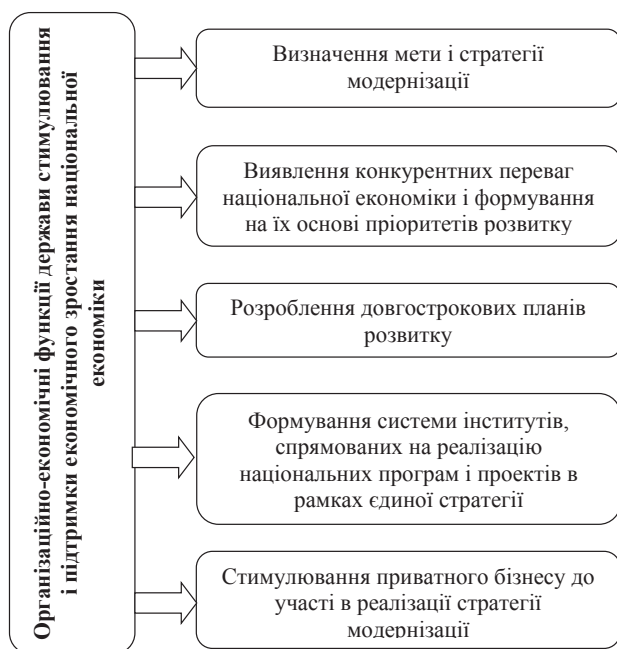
Організаційно-економічні функції держави стимулювання і підтримки економічного зростання національної економіки

Визначення мети і стратегії модернізації

Виявлення конкурентних переваг національної економіки і формування на їх основі пріоритетів розвитку

Розроблення довгострокових планів розвитку

Формування системи інститутів, спрямованих на реалізацію національних програм і проектів в рамках єдиної стратегії

Стимулювання приватного бізнесу до участі в реалізації стратегії модернізації